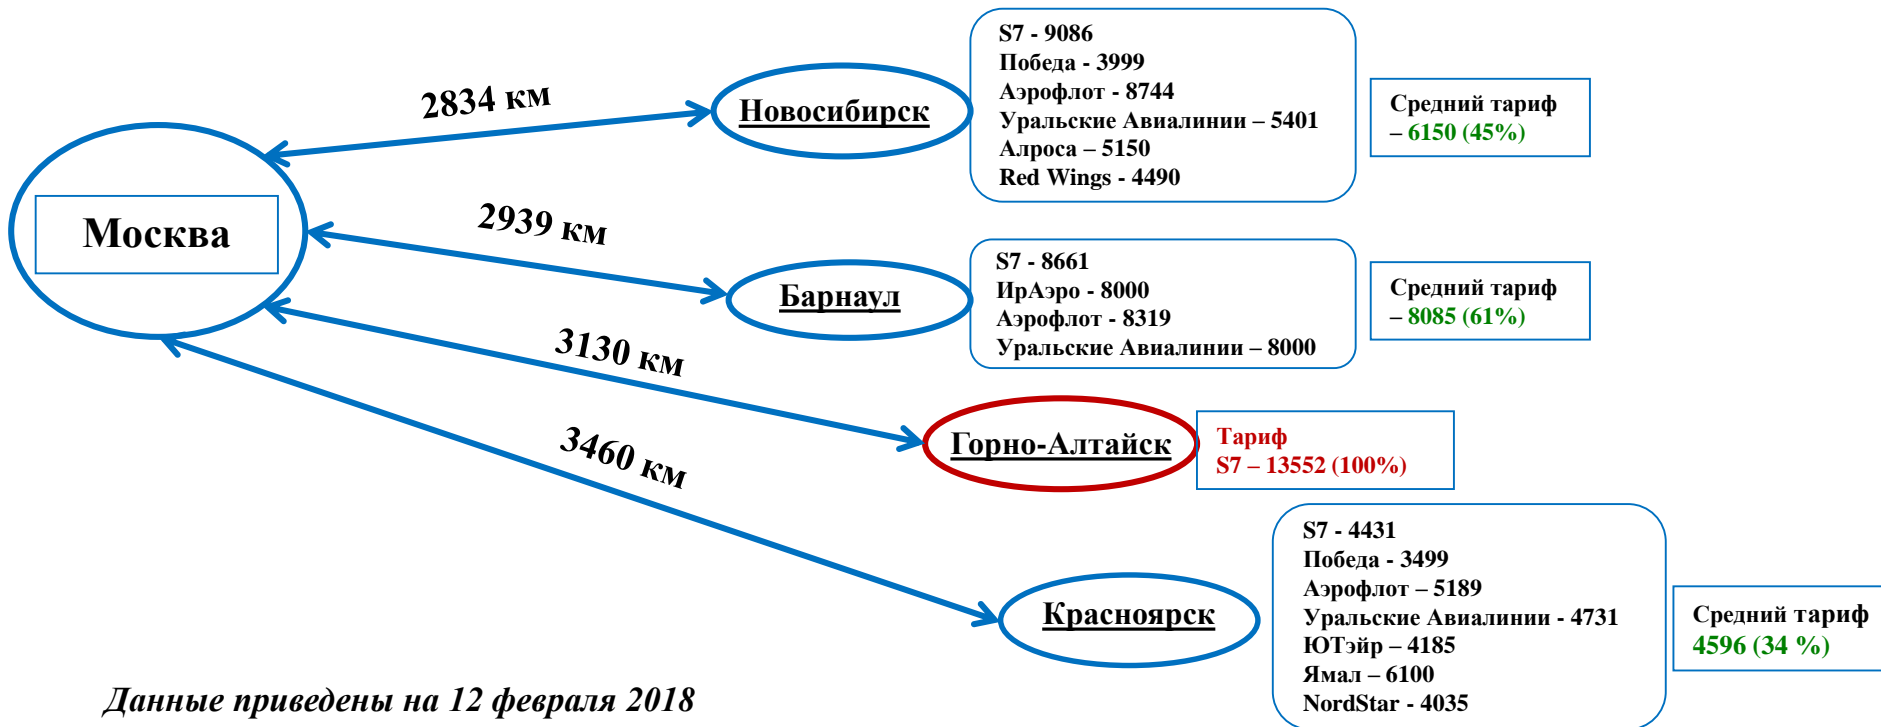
Москва

2834 км

Новосибирск

S7 - 9086
Победа - 3999
Аэрофлот - 8744
Уральские Авиалинии – 5401
Алроса – 5150
Red Wings - 4490

Средний тариф – 6150 (45%)

2939 км

Барнаул

S7 - 8661
ИрАэро - 8000
Аэрофлот - 8319
Уральские Авиалинии – 8000

Средний тариф – 8085 (61%)

3130 км

Горно-Алтайск

Тариф
S7 – 13552 (100%)

3460 км

Красноярск

S7 - 4431
Победа - 3499
Аэрофлот – 5189
Уральские Авиалинии - 4731
ЮТэйр – 4185
Ямал – 6100
NordStar - 4035

Средний тариф
4596 (34 %)

Данные приведены на 12 февраля 2018